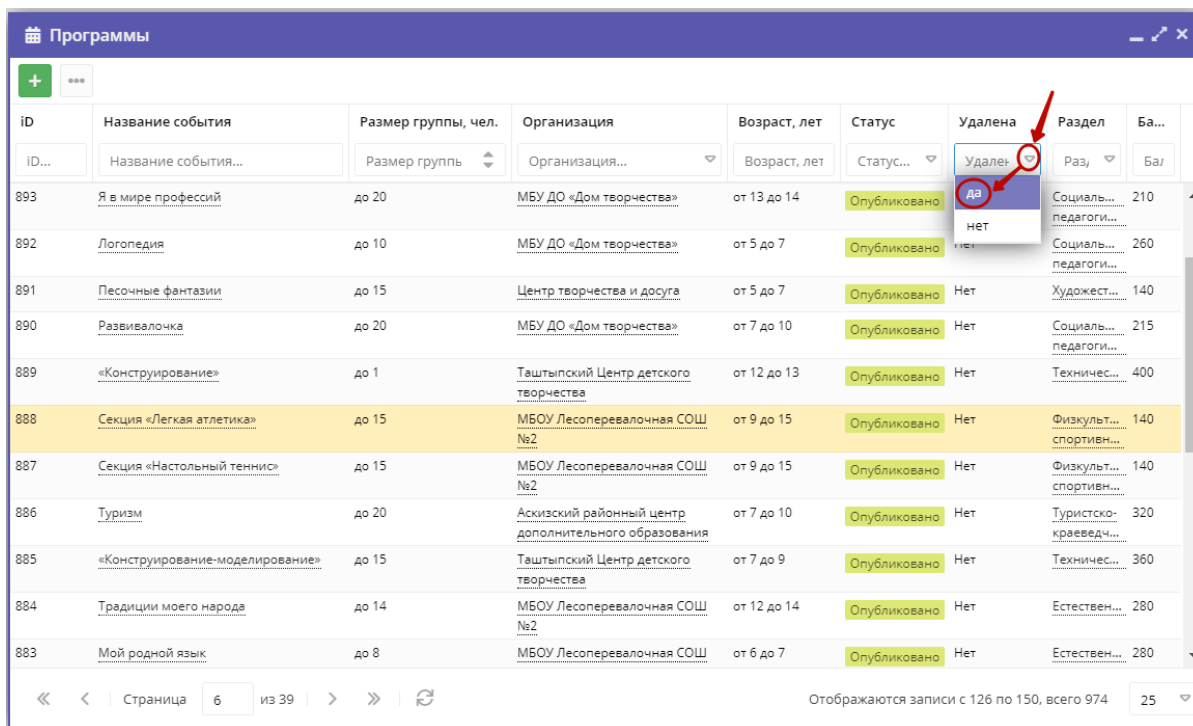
Программы

+ •••

| iD | Название события | Размер группы, чел. | Организация | Возраст, лет | Статус | Удалена | Раздел | Ба... |
|---|---|---|---|---|---|---|---|---|
| iD... | Название события... | Размер группы | Организация... | Возраст, лет | Статус... | Удален | Раз | Ба |
| 893 | Я в мире профессий | до 20 | МБУ ДО «Дом творчества» | от 13 до 14 | Опубликовано | да | Социаль... педагоги... | 210 |
| 892 | Логопедия | до 10 | МБУ ДО «Дом творчества» | от 5 до 7 | Опубликовано | нет | Социаль... педагоги... | 260 |
| 891 | Песочные фантазии | до 15 | Центр творчества и досуга | от 5 до 7 | Опубликовано | Нет | Художест... | 140 |
| 890 | Развивалочка | до 20 | МБУ ДО «Дом творчества» | от 7 до 10 | Опубликовано | Нет | Социаль... педагоги... | 215 |
| 889 | «Конструирование» | до 1 | Таштыпский Центр детского творчества | от 12 до 13 | Опубликовано | Нет | Техничес... | 400 |
| 888 | Секция «Легкая атлетика» | до 15 | МБОУ Лесоперевалочная СОШ №2 | от 9 до 15 | Опубликовано | Нет | Физкульт... спортивн... | 140 |
| 887 | Секция «Настольный теннис» | до 15 | МБОУ Лесоперевалочная СОШ №2 | от 9 до 15 | Опубликовано | Нет | Физкульт... спортивн... | 140 |
| 886 | Туризм | до 20 | Аскизский районный центр дополнительного образования | от 7 до 10 | Опубликовано | Нет | Туристско-краевед... | 320 |
| 885 | «Конструирование-моделирование» | до 15 | Таштыпский Центр детского творчества | от 7 до 9 | Опубликовано | Нет | Техничес... | 360 |
| 884 | Традиции моего народа | до 14 | МБОУ Лесоперевалочная СОШ №2 | от 12 до 14 | Опубликовано | Нет | Естествен... | 280 |
| 883 | Мой родной язык | до 8 | МБОУ Лесоперевалочная СОШ | от 6 до 7 | Опубликовано | Нет | Естествен... | 280 |

Страница 6 из 39

Отображаются записи с 126 по 150, всего 974 25